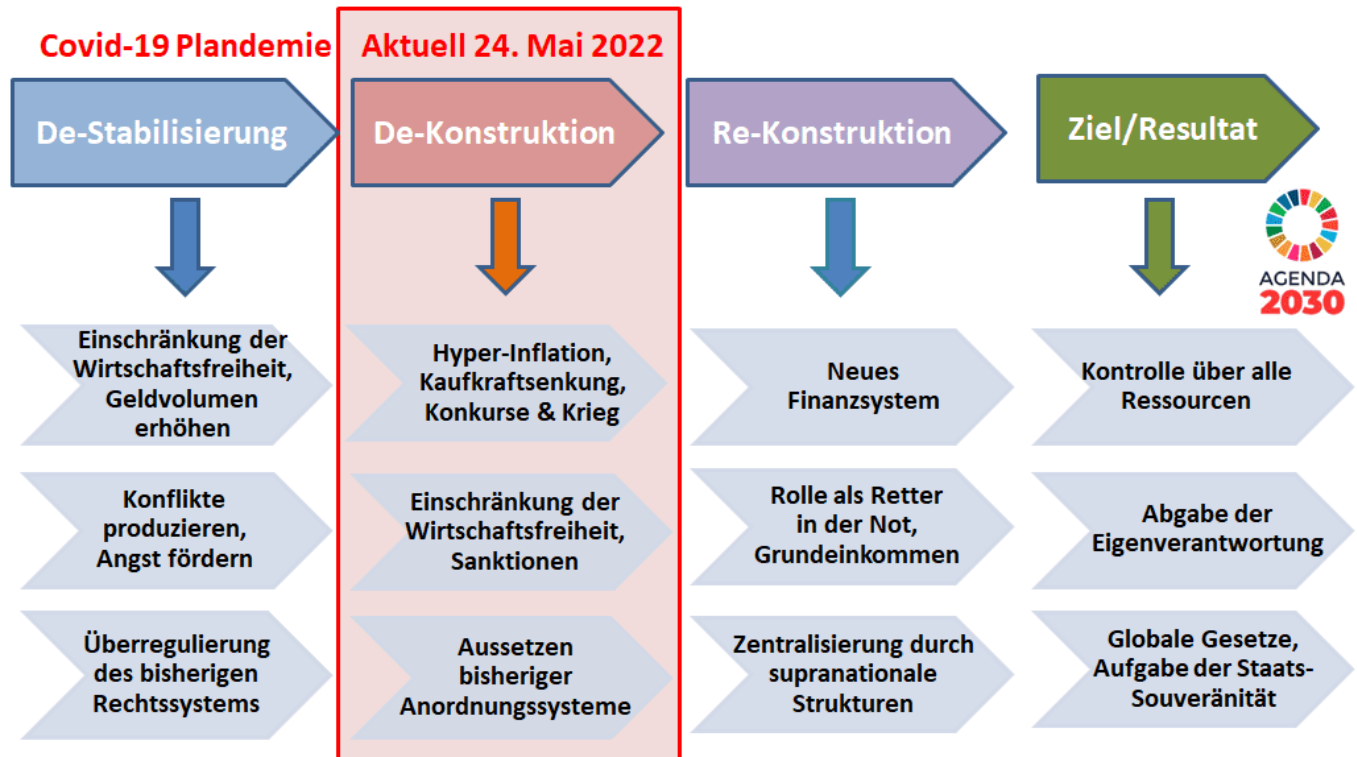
Covid-19 Plandemie

Aktuell 24. Mai 2022

De-Stabilisierung

De-Konstruktion

Re-Konstruktion

Ziel/Resultat

AGENDA 2030

Einschränkung der Wirtschaftsfreiheit, Geldvolumen erhöhen

Konflikte produzieren, Angst fördern

Überregulierung des bisherigen Rechtssystems

Hyper-Inflation, Kaufkraftsenkung, Konkurse & Krieg

Einschränkung der Wirtschaftsfreiheit, Sanktionen

Aussetzen bisheriger Anordnungssysteme

Neues Finanzsystem

Rolle als Retter in der Not, Grundeinkommen

Zentralisierung durch supranationale Strukturen

Kontrolle über alle Ressourcen

Abgabe der Eigenverantwortung

Globale Gesetze, Aufgabe der Staats-Souveränität